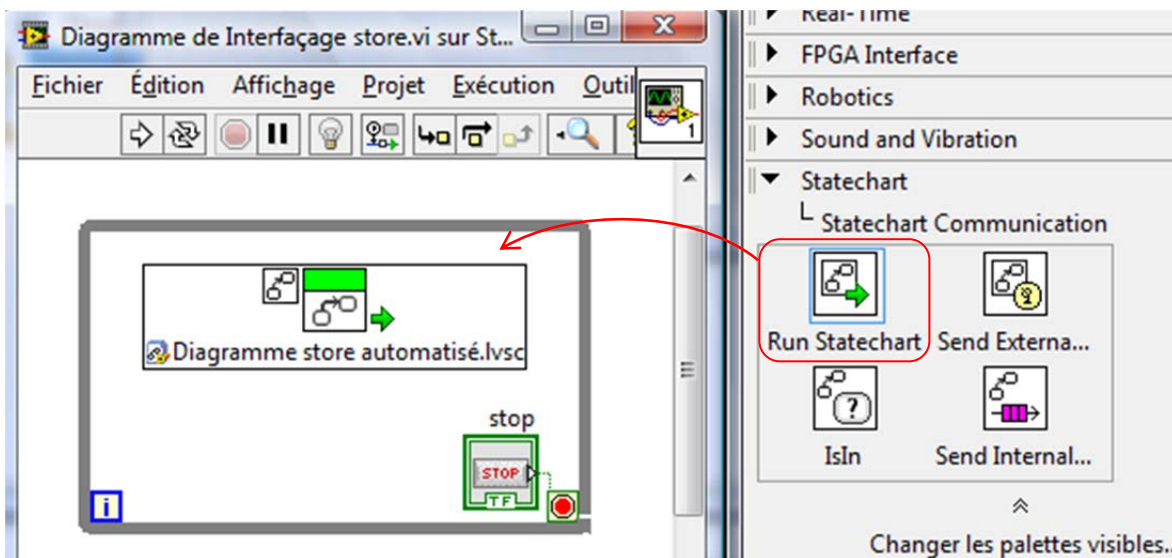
Diagramme de Interfaçage store.vi sur St...

Fichier Édition Affichage Projet Exécution Outil

1

Diagramme store automatisé.lvsc

stop

STOP

TF

i

Real-Time

FPGA Interface

Robotics

Sound and Vibration

Statechart

Statechart Communication

Run Statechart

Send Externa...

IsIn

Send Internal...

Changer les palettes visibles.